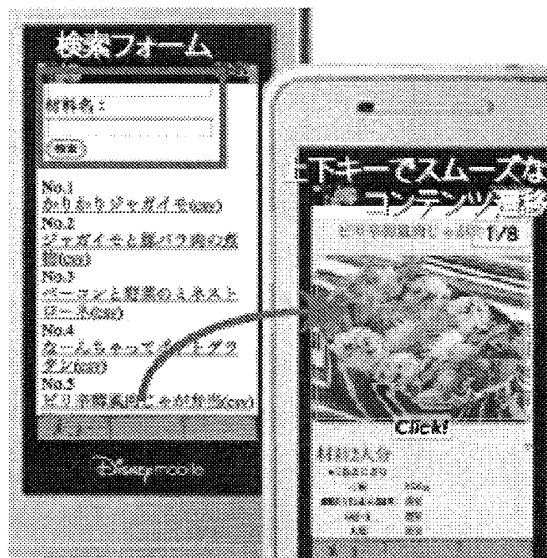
検索フォーム

材料名：

検索

No.1
かりかりジャガイモ(csv)
No.2
ジャガイモと豚バラ肉の煮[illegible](csv)
No.3
ベーコンと野菜のミネストローネ(csv)
No.4
ケールちゃってポテトグラタン(csv)
No.5
ピリ辛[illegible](csv)

Disney mobile

上下キーでスムーズな
コンテンツ遷移

1/8

Click!

材料2人分
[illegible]